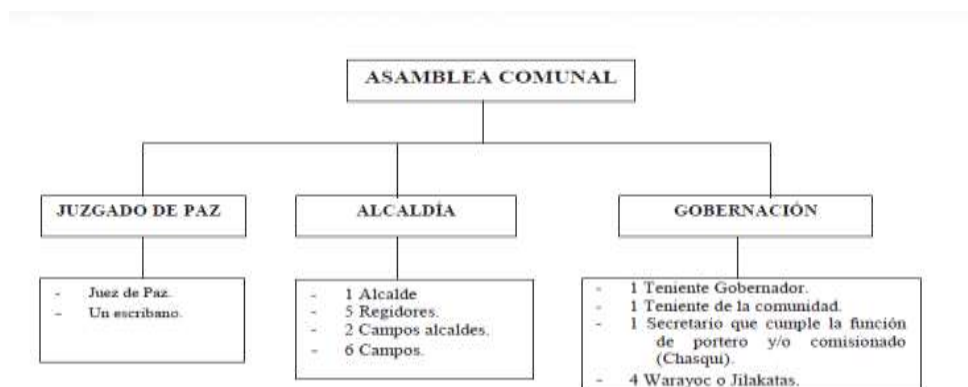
ASAMBLEA COMUNAL

JUZGADO DE PAZ

- Juez de Paz.
- Un escribano.

ALCALDÍA

- 1 Alcalde
- 5 Regidores.
- 2 Campos alcaldes.
- 6 Campos.

GOBERNACIÓN

- 1 Teniente Gobernador.
- 1 Teniente de la comunidad.
- 1 Secretario que cumple la función de portero y/o comisionado (Chasqui).
- 4 Warayoc o Jilakatas.